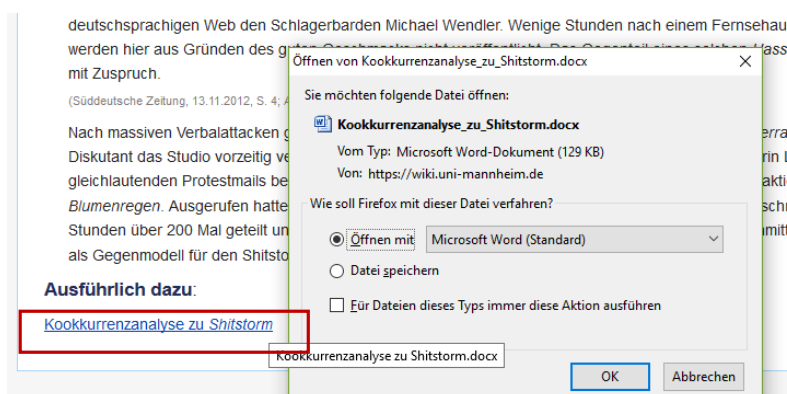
deutschsprachigen Web den Schlagerbarden Michael Wendler. Wenige Stunden nach einem Fernsehau
werden hier aus Gründen des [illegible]
mit Zuspruch.

(Süddeutsche Zeitung, 13.11.2012, S. 4; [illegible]

Nach massiven Verbalattacken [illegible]
Diskutant das Studio vorzeitig ve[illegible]
gleichlautenden Protestmails be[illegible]
Blumenregen. Ausgerufen hatte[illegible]
Stunden über 200 Mal geteilt un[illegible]
als Gegenmodell für den Shitsto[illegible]

Ausführlich dazu:

Kookkurrenzanalyse zu Shitstorm

Kookkurrenzanalyse zu Shitstorm.docx

Öffnen von Kookkurrenzanalyse_zu_Shitstorm.docx

×

Sie möchten folgende Datei öffnen:

Kookkurrenzanalyse_zu_Shitstorm.docx

Vom Typ: Microsoft Word-Dokument (129 KB)

Von: https://wiki.uni-mannheim.de

Wie soll Firefox mit dieser Datei verfahren?

Öffnen mit Microsoft Word (Standard)

Datei speichern

Für Dateien dieses Typs immer diese Aktion ausführen

OK

Abbrechen